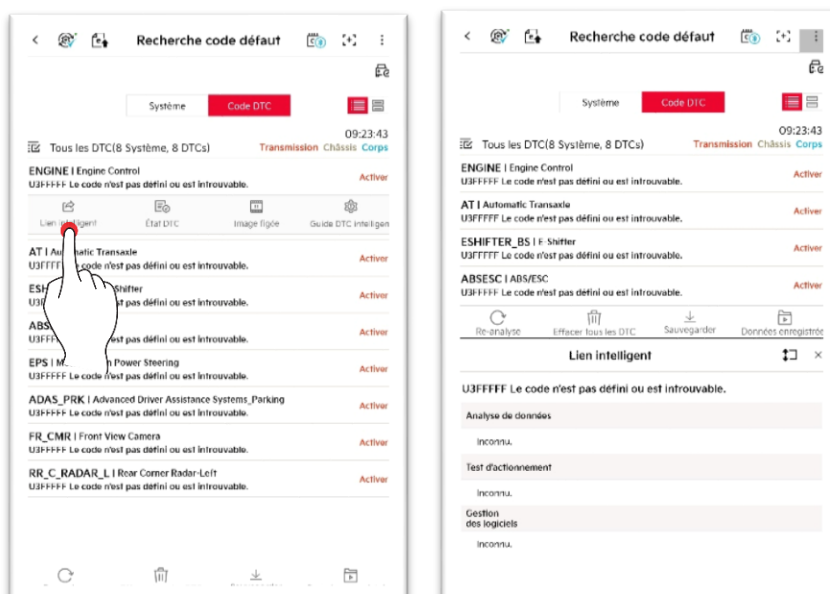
Recherche code défaut

Système | Code DTC

09:23:43
Tous les DTC(8 Système, 8 DTCs) Transmission Châssis Corps

ENGINE | Engine Control
U3FFFFF Le code n'est pas défini ou est introuvable.
Activer

Lien intelligent | État DTC | Image figée | Guide DTC intelligen

AT | Au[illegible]atic Transaxle
U3FFFFF Le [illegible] code n'est pas défini ou est introuvable.
Activer

ESH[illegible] Shifter
U3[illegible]
Activer

ABS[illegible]
U3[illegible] pas défini ou est introuvable.
Activer

EPS | M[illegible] Power Steering
U3FFFFF Le code n'est pas défini ou est introuvable.
Activer

ADAS_PRK | Advanced Driver Assistance Systems_Parking
U3FFFFF Le code n'est pas défini ou est introuvable.
Activer

FR_CMR | Front View Camera
U3FFFFF Le code n'est pas défini ou est introuvable.
Activer

RR_C_RADAR_L | Rear Corner Radar-Left
U3FFFFF Le code n'est pas défini ou est introuvable.
Activer

Recherche code défaut

Système | Code DTC

09:23:43
Tous les DTC(8 Système, 8 DTCs) Transmission Châssis Corps

ENGINE | Engine Control
U3FFFFF Le code n'est pas défini ou est introuvable.
Activer

AT | Automatic Transaxle
U3FFFFF Le code n'est pas défini ou est introuvable.
Activer

ESHIFTER_BS | E-Shifter
U3FFFFF Le code n'est pas défini ou est introuvable.
Activer

ABSESC | ABS/ESC
U3FFFFF Le code n'est pas défini ou est introuvable.
Activer

Re-analyse | Effacer tous les DTC | Sauvegarder | Données enregistré

Lien intelligent

U3FFFFF Le code n'est pas défini ou est introuvable.

Analyse de données
Inconnu.

Test d'actionnement
Inconnu.

Gestion des logiciels
Inconnu.